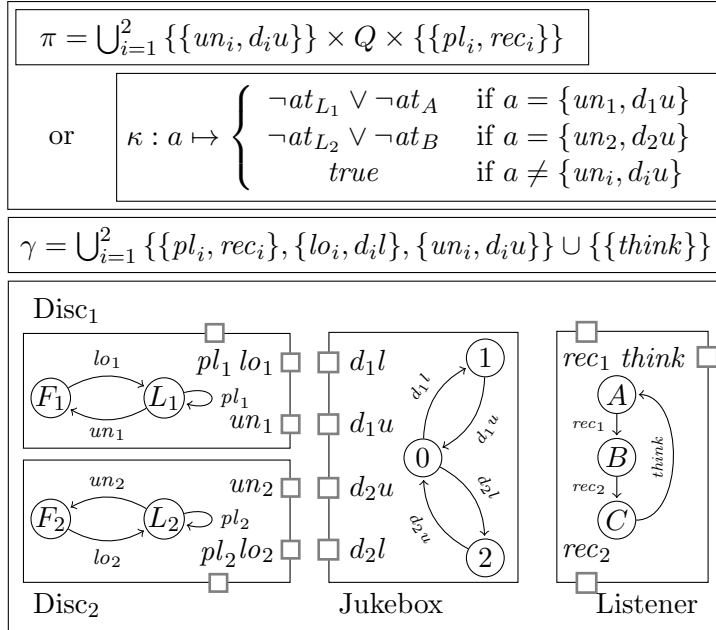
$\pi = \bigcup_{i=1}^{2} \{\{un_i, d_iu\}\} \times Q \times \{\{pl_i, rec_i\}\}$

or $\kappa : a \mapsto \begin{cases} \neg at_{L_1} \vee \neg at_A & \text{if } a = \{un_1, d_1u\} \\ \neg at_{L_2} \vee \neg at_B & \text{if } a = \{un_2, d_2u\} \\ true & \text{if } a \neq \{un_i, d_iu\} \end{cases}$

$\gamma = \bigcup_{i=1}^{2} \{\{pl_i, rec_i\}, \{lo_i, d_il\}, \{un_i, d_iu\}\} \cup \{\{think\}\}$

Disc$_1$

$lo_1$ $F_1$ $L_1$ $pl_1$ $un_1$ $pl_1$ $lo_1$ $un_1$

$un_2$ $F_2$ $L_2$ $pl_2$ $lo_2$ $un_2$ $pl_2$ $lo_2$

Disc$_2$

$d_1l$ $d_1u$ $d_2u$ $d_2l$ 1 0 2 $d_1l$ $d_1u$ $d_2l$ $d_2u$

Jukebox

$rec_1$ $think$ $A$ $rec_1$ $B$ $rec_2$ $C$ $think$ $rec_2$

Listener